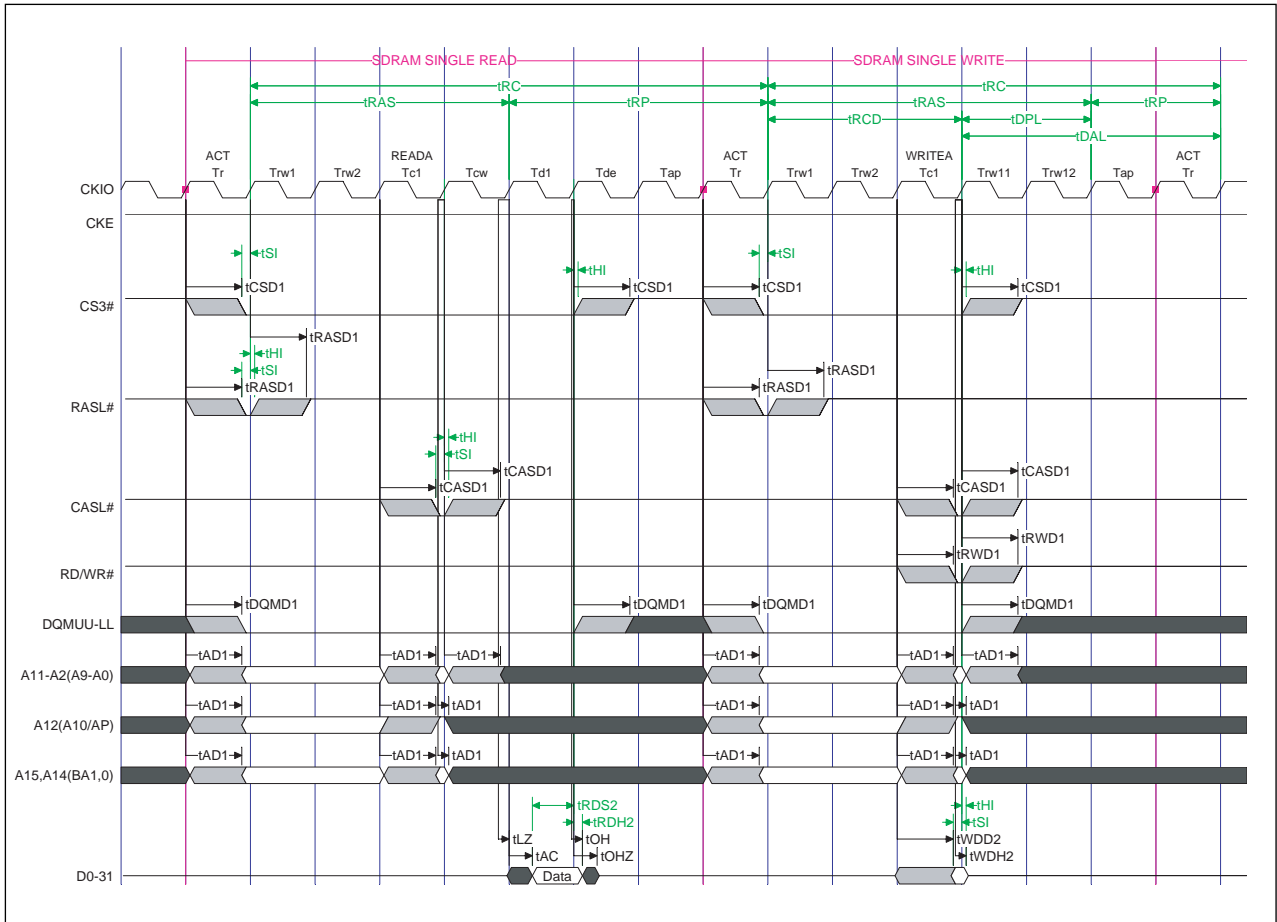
SDRAM SINGLE READ
SDRAM SINGLE WRITE
tRC
tRC
tRAS
tRP
tRAS
tRP
tRCD
tDPL
tDAL

ACT Tr
Trw1
Trw2
READA Tc1
Tcw
Td1
Tde
Tap
ACT Tr
Trw1
Trw2
WRITEA Tc1
Trw11
Trw12
Tap
ACT Tr

CKIO
CKE
tSI
tHI
tSI
tHI
tCSD1
tCSD1
tCSD1
tCSD1
CS3#
tRASD1
tHI
tSI
tRASD1
tRASD1
tRASD1
RASL#
tHI
tSI
tCASD1
tCASD1
tCASD1
tCASD1
CASL#
tRWD1
tRWD1
RD/WR#
tDQMD1
tDQMD1
tDQMD1
tDQMD1
DQMUU-LL
tAD1
tAD1
tAD1
tAD1
tAD1
tAD1
A11-A2(A9-A0)
tAD1
tAD1
tAD1
tAD1
tAD1
tAD1
A12(A10/AP)
tAD1
tAD1
tAD1
tAD1
tAD1
tAD1
A15,A14(BA1,0)
tRDS2
tRDH2
tHI
tSI
tLZ
tOH
tWDD2
tAC
tOHZ
tWDH2
D0-31
Data